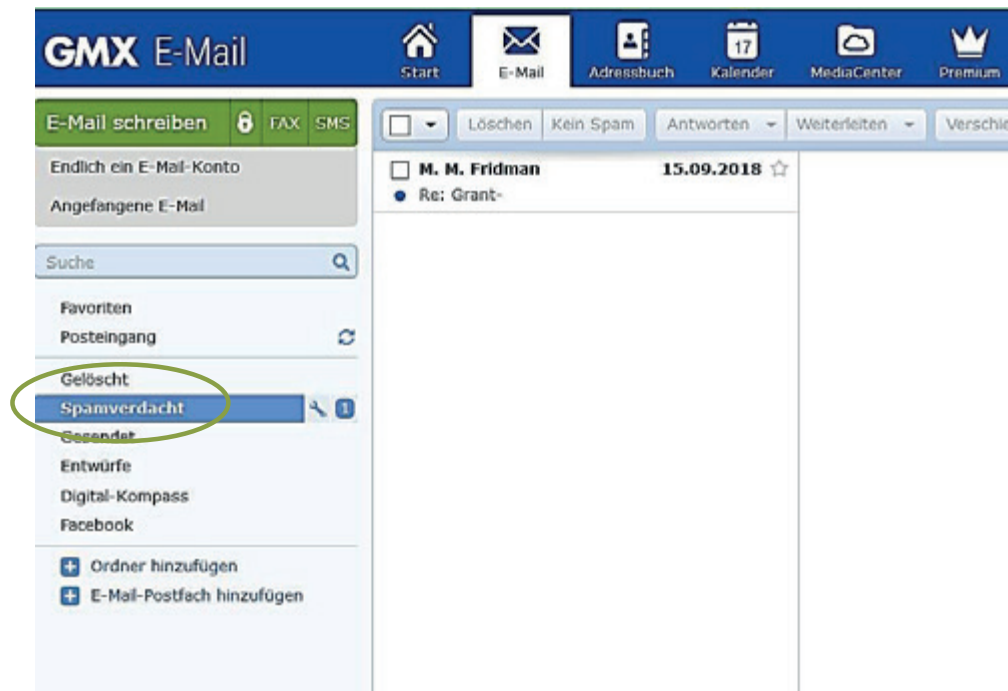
GMX E-Mail

Start
E-Mail
Adressbuch
17
Kalender
MediaCenter
Premium

E-Mail schreiben FAX SMS

Endlich ein E-Mail-Konto
Angefangene E-Mail

Suche

Favoriten
Posteingang
Gelöscht
Spamverdacht 1
Gesendet
Entwürfe
Digital-Kompass
Facebook

Ordner hinzufügen
E-Mail-Postfach hinzufügen

Löschen Kein Spam Antworten Weiterleiten Verschie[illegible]

M. M. Fridman 15.09.2018
Re: Grant-